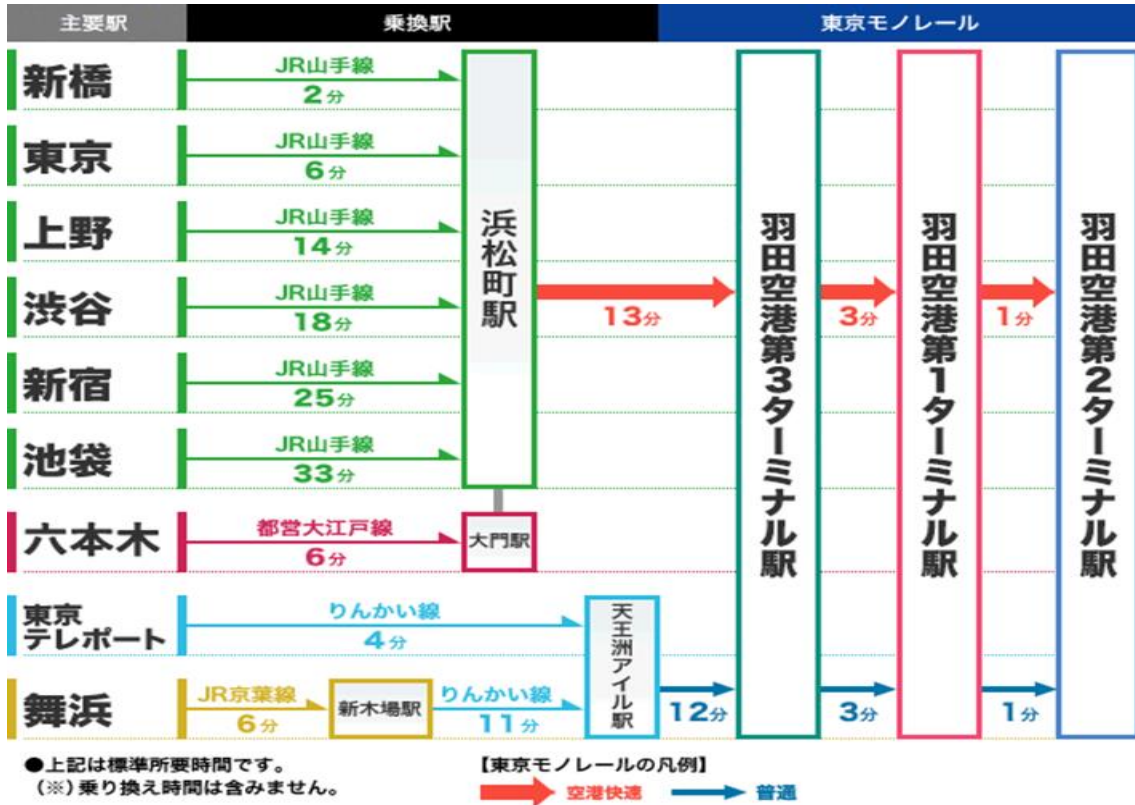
| 主要駅 | 乗換駅 | | 東京モノレール | | |
|---|---|---|---|---|---|
| 新橋 | JR山手線 2分 | 浜松町駅 | | | |
| 東京 | JR山手線 6分 | | | | |
| 上野 | JR山手線 14分 | | | | |
| 渋谷 | JR山手線 18分 | | 13分 羽田空港第3ターミナル駅 | 3分 羽田空港第1ターミナル駅 | 1分 羽田空港第2ターミナル駅 |
| 新宿 | JR山手線 25分 | | | | |
| 池袋 | JR山手線 33分 | | | | |
| 六本木 | 都営大江戸線 6分 | 大門駅 | | | |
| 東京テレポート | りんかい線 4分 | 天王洲アイル駅 | | | |
| 舞浜 | JR京葉線 6分 新木場駅 りんかい線 11分 | | 12分 | 3分 | 1分 |

●上記は標準所要時間です。
(※)乗り換え時間は含みません。

【東京モノレールの凡例】
空港快速
普通